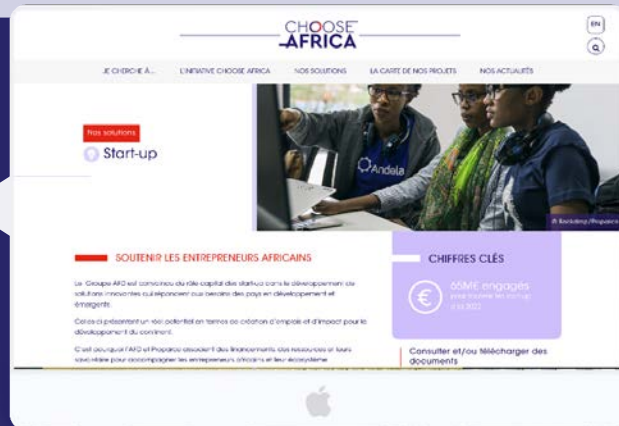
CHOOSE AFRICA

EN

JE CHERCHE À... L'INITIATIVE CHOOSE AFRICA NOS SOLUTIONS LA CARTE DE NOS PROJETS NOS ACTUALITÉS

Nos solutions

Start-up

Andela

© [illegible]/Proparco

SOUTENIR LES ENTREPRENEURS AFRICAINS

Le Groupe AFD est convaincu du rôle capital des startups dans le développement de solutions innovantes qui répondent aux besoins des pays en développement et émergents.

Celles-ci présentent un réel potentiel en termes de création d'emploi et d'impact pour le développement du continent.

C'est pourquoi l'AFD et Proparco associent à des financements des ressources et leurs savoir-faire pour accompagner les entrepreneurs africains et leur écosystème.

CHIFFRES CLÉS

65M€ engagés
pour investir les start-up
d'ici 2022

Consulter et/ou télécharger des documents